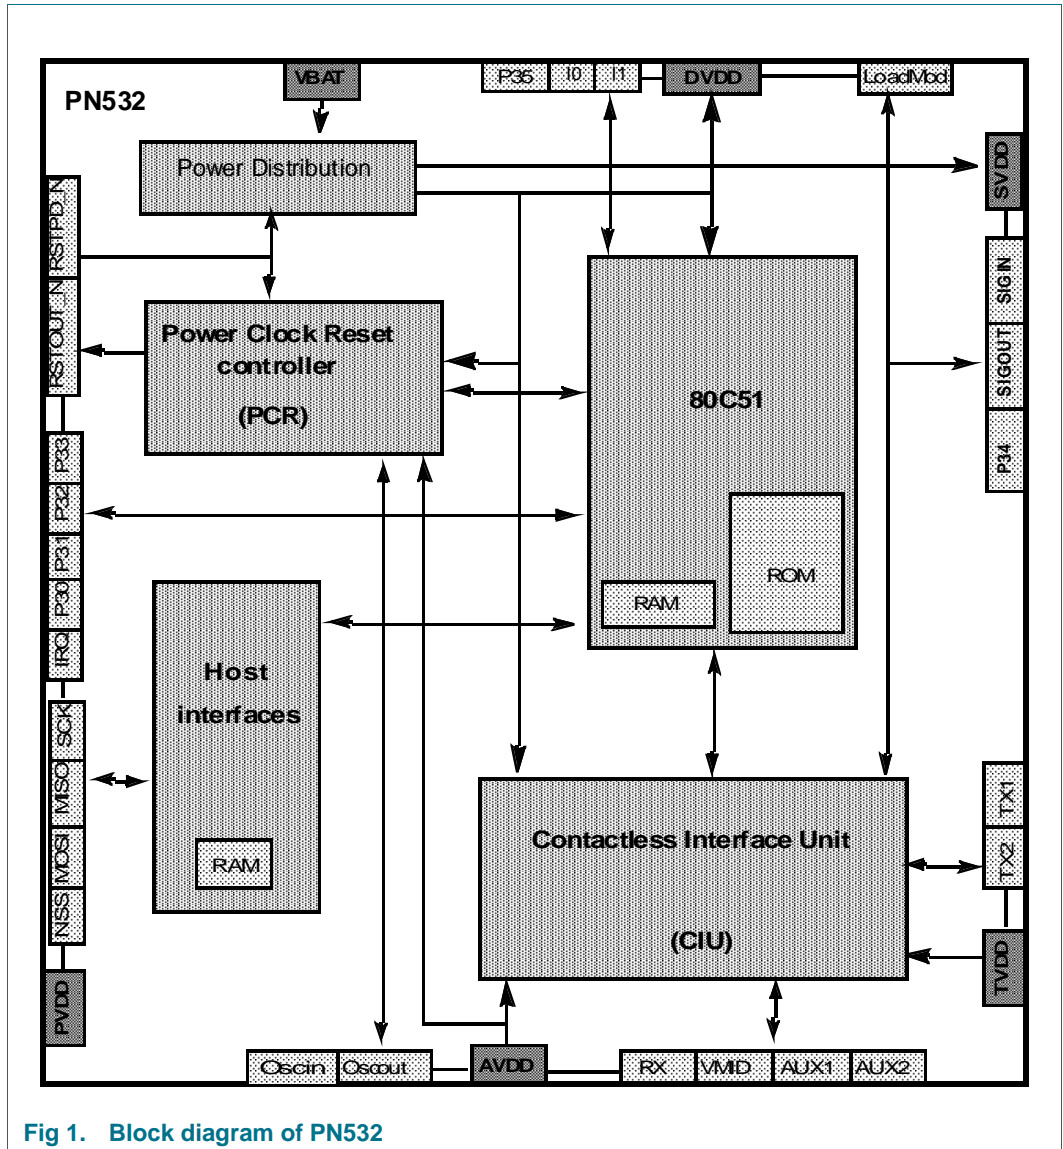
PN532

VBAT

P35 I0 I1 DVDD LoadMod

Power Distribution

SVDD

RSTPD_N

RSTOUT_N

Power Clock Reset controller

(PCR)

80C51

SIGIN

SIGOUT

P34

P33

P32

P31

P30

IRQ

ROM

RAM

Host interfaces

SCK

MISO

MOSI

NSS

RAM

PVDD

Contactless Interface Unit

(CIU)

TX1

TX2

TVDD

Oscin Oscout AVDD RX VMID AUX1 AUX2

Fig 1. Block diagram of PN532